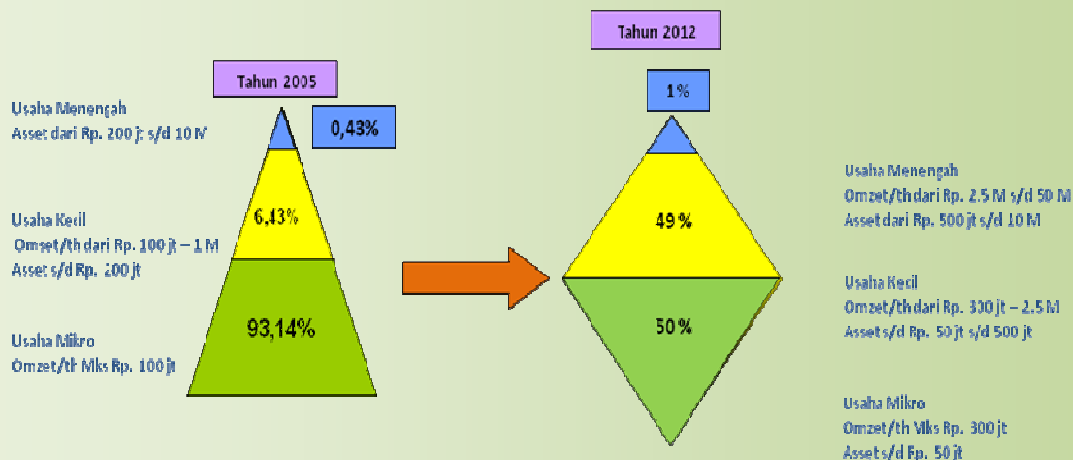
Tahun 2005

Usaha Menengah
Asset dari Rp. 200 jt s/d 10 M

0,43%

Usaha Kecil
Omzet/th dari Rp. 100 jt – 1 M
Asset s/d Rp. 200 jt

6,43%

Usaha Mikro
Omzet/th Mks Rp. 100 jt

93,14%

Tahun 2012

1%

49%

50%

Usaha Menengah
Omzet/th dari Rp. 2.5 M s/d 50 M
Asset dari Rp. 500 jt s/d 10 M

Usaha Kecil
Omzet/th dari Rp. 300 jt – 2.5 M
Asset s/d Rp. 50 jt s/d 500 jt

Usaha Mikro
Omzet/th Mks Rp. 300 jt
Asset s/d Rp. 50 jt